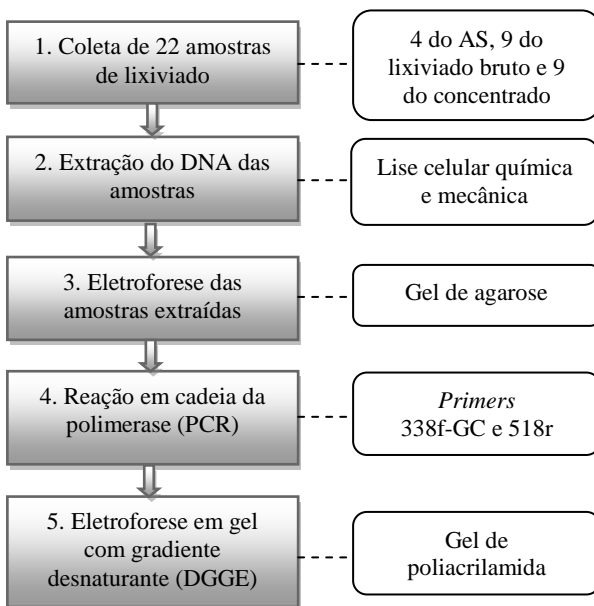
1. Coleta de 22 amostras de lixiviado

4 do AS, 9 do lixiviado bruto e 9 do concentrado

2. Extração do DNA das amostras

Lise celular química e mecânica

3. Eletroforese das amostras extraídas

Gel de agarose

4. Reação em cadeia da polimerase (PCR)

*Primers* 338f-GC e 518r

5. Eletroforese em gel com gradiente desnaturante (DGGE)

Gel de poliacrilamida